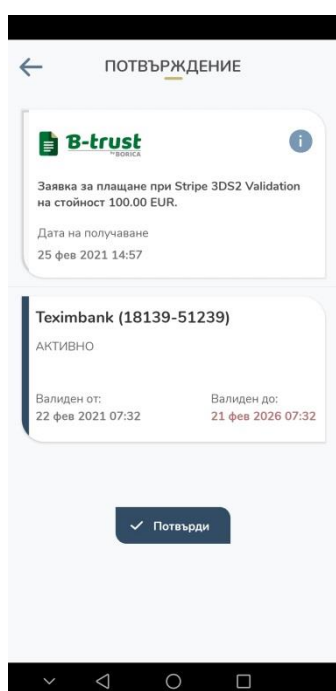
ПОТВЪРЖДЕНИЕ

B-trust by BORICA

Заявка за плащане при Stripe 3DS2 Validation на стойност 100.00 EUR.

Дата на получаване
25 фев 2021 14:57

Teximbank (18139-51239)
АКТИВНО

Валиден от:
22 фев 2021 07:32

Валиден до:
21 фев 2026 07:32

Потвърди